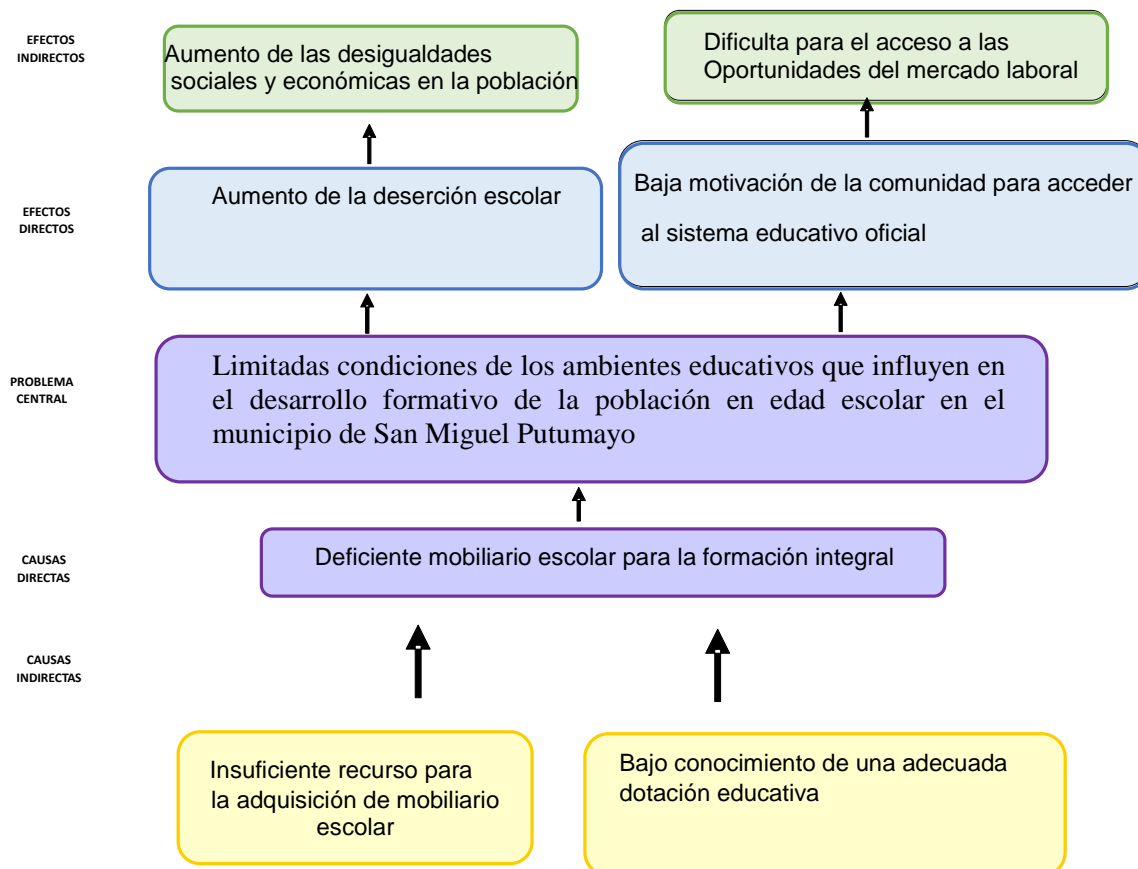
EFECTOS INDIRECTOS

Aumento de las desigualdades sociales y económicas en la población

Dificulta para el acceso a las Oportunidades del mercado laboral

EFECTOS DIRECTOS

Aumento de la deserción escolar

Baja motivación de la comunidad para acceder al sistema educativo oficial

PROBLEMA CENTRAL

Limitadas condiciones de los ambientes educativos que influyen en el desarrollo formativo de la población en edad escolar en el municipio de San Miguel Putumayo

CAUSAS DIRECTAS

Deficiente mobiliario escolar para la formación integral

CAUSAS INDIRECTAS

Insuficiente recurso para la adquisición de mobiliario escolar

Bajo conocimiento de una adecuada dotación educativa